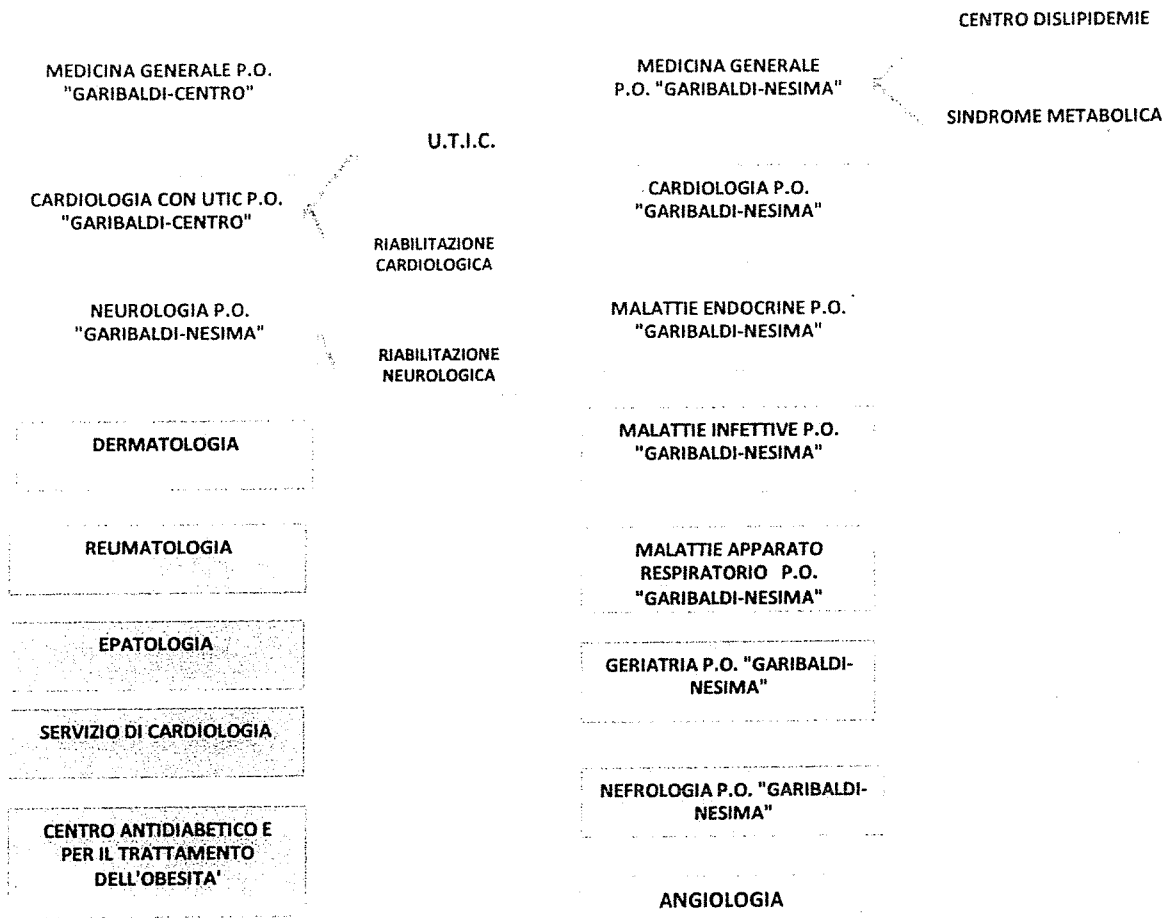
CENTRO DISLIPIDEMIE

MEDICINA GENERALE P.O. "GARIBALDI-CENTRO"

MEDICINA GENERALE P.O. "GARIBALDI-NESIMA"

SINDROME METABOLICA

U.T.I.C.

CARDIOLOGIA CON UTIC P.O. "GARIBALDI-CENTRO"

CARDIOLOGIA P.O. "GARIBALDI-NESIMA"

RIABILITAZIONE CARDIOLOGICA

NEUROLOGIA P.O. "GARIBALDI-NESIMA"

MALATTIE ENDOCRINE P.O. "GARIBALDI-NESIMA"

RIABILITAZIONE NEUROLOGICA

DERMATOLOGIA

MALATTIE INFETTIVE P.O. "GARIBALDI-NESIMA"

REUMATOLOGIA

MALATTIE APPARATO RESPIRATORIO P.O. "GARIBALDI-NESIMA"

EPATOLOGIA

GERIATRIA P.O. "GARIBALDI-NESIMA"

SERVIZIO DI CARDIOLOGIA

NEFROLOGIA P.O. "GARIBALDI-NESIMA"

CENTRO ANTIDIABETICO E PER IL TRATTAMENTO DELL'OBESITA'

ANGIOLOGIA